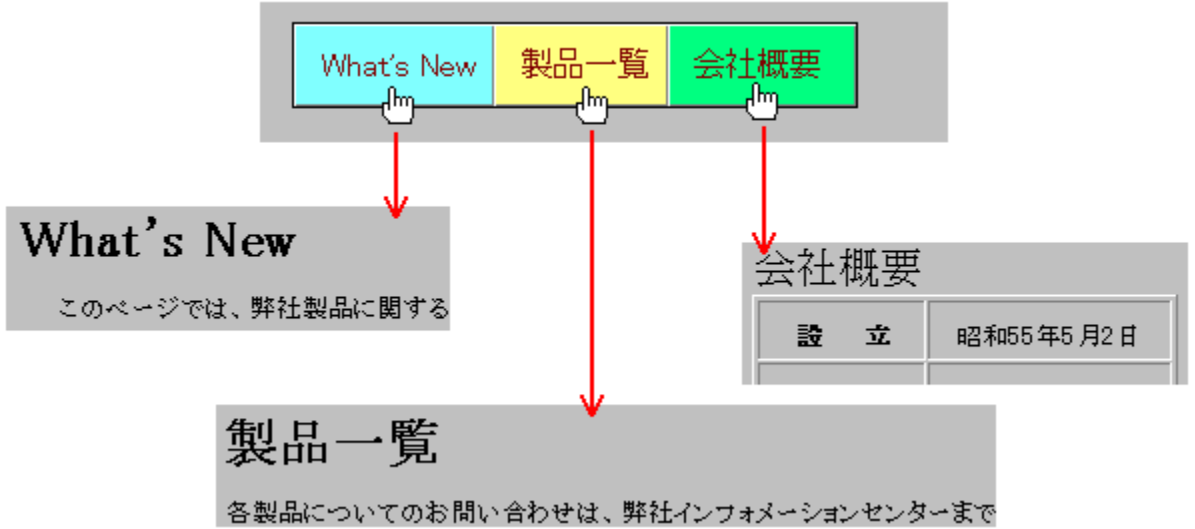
| What's New | 製品一覧 | 会社概要 |
|---|---|---|

What's New

このページでは、弊社製品に関する

会社概要

| 設　立 | 昭和55年5月2日 |
|---|---|
| | |

製品一覧

各製品についてのお問い合わせは、弊社インフォメーションセンターまで